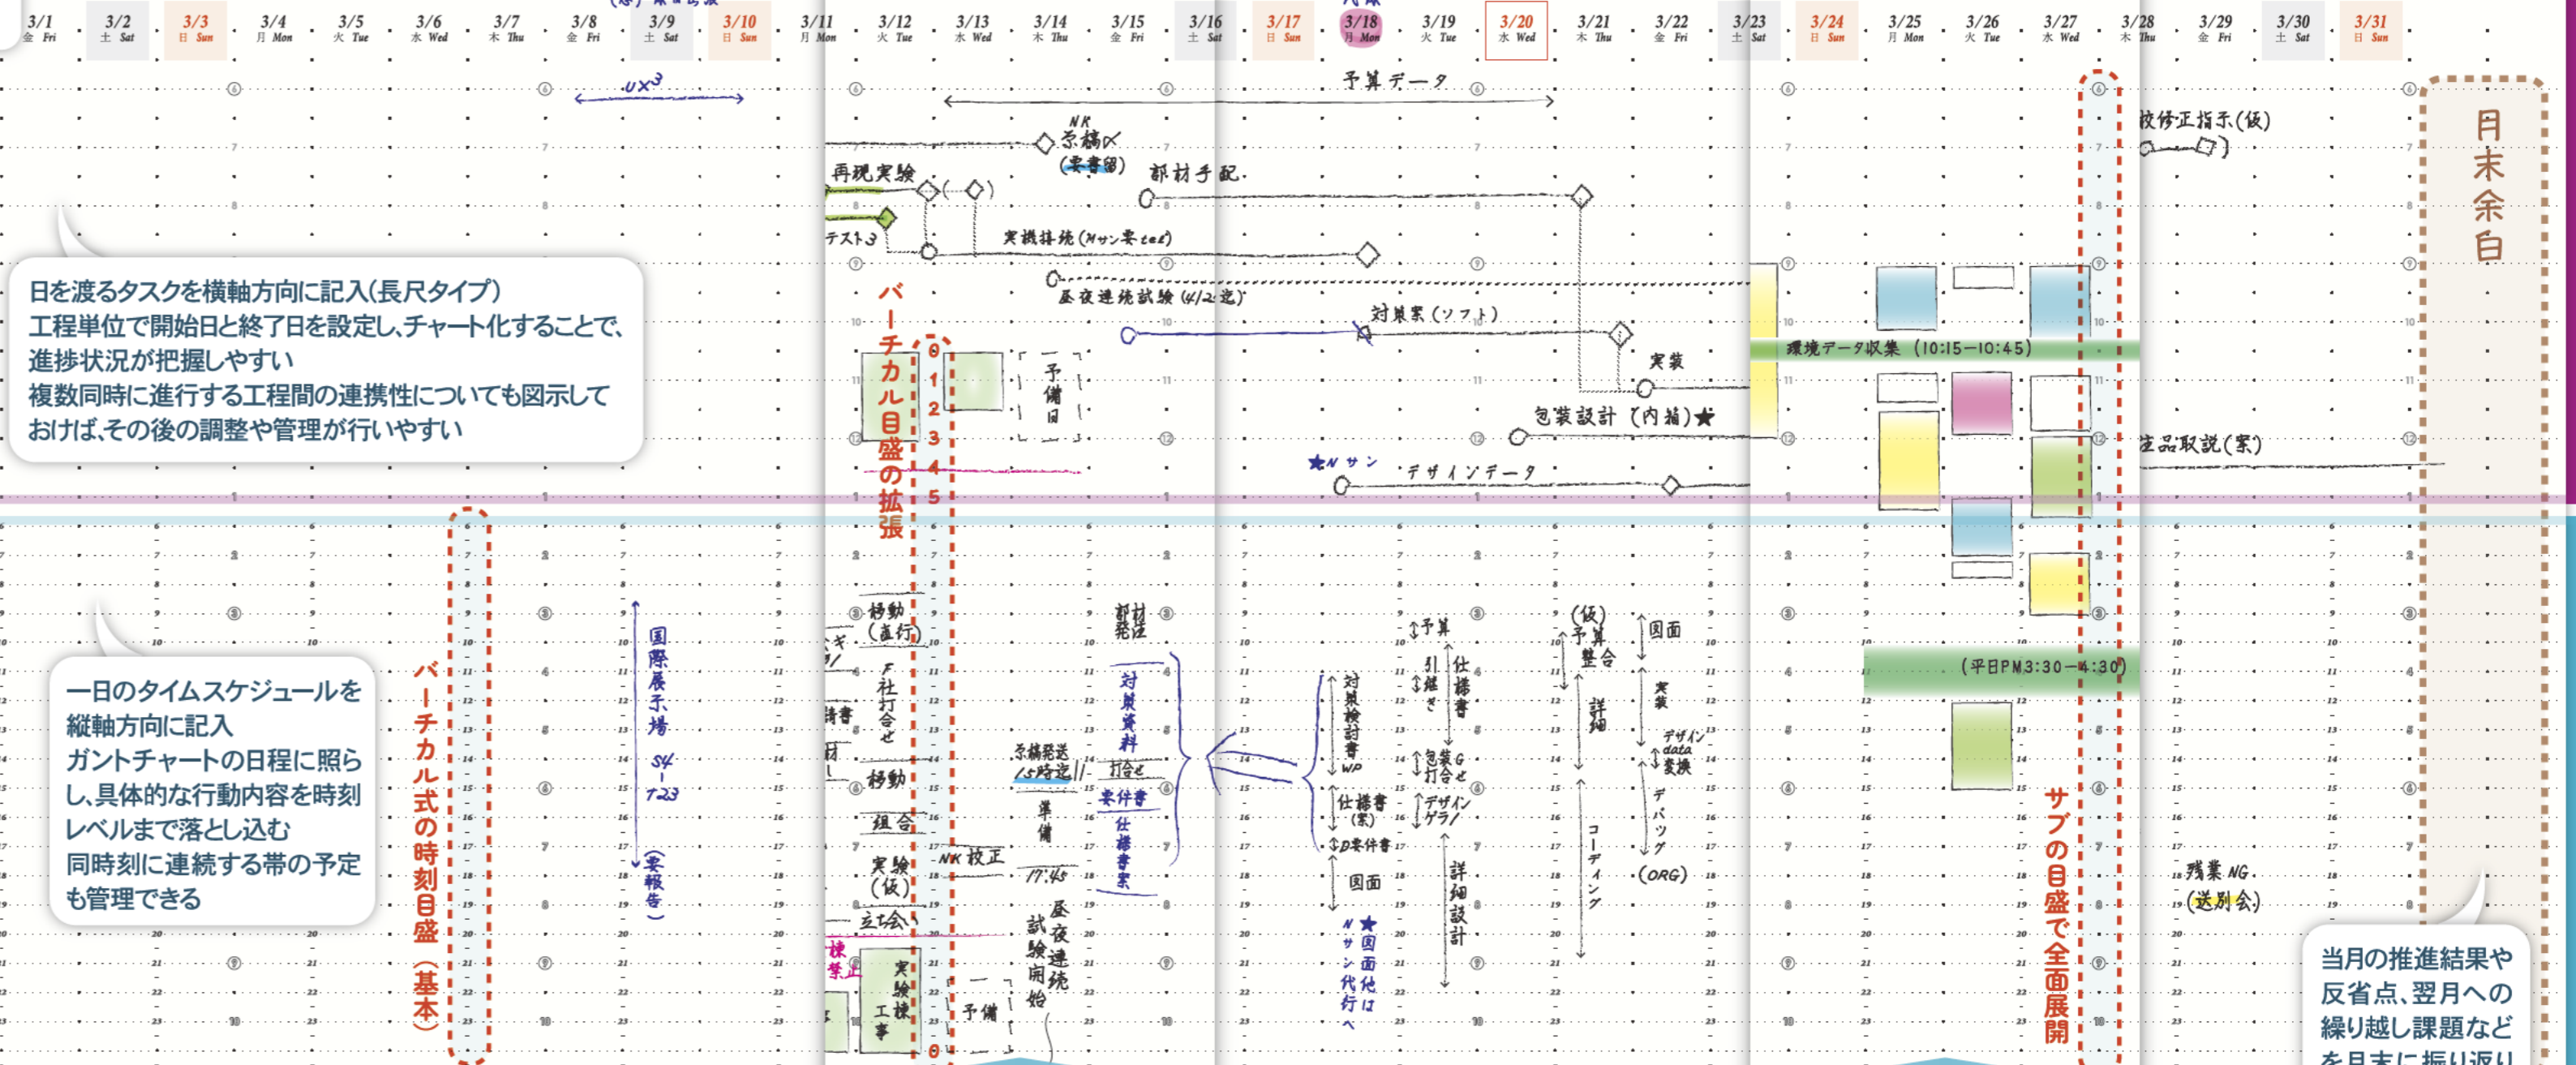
3/1 金 Fri
3/2 土 Sat
3/3 日 Sun
3/4 月 Mon
3/5 火 Tue
3/6 水 Wed
3/7 木 Thu
3/8 金 Fri
3/9 土 Sat
3/10 日 Sun
3/11 月 Mon
3/12 火 Tue
3/13 水 Wed
3/14 木 Thu
3/15 金 Fri
3/16 土 Sat
3/17 日 Sun
3/18 月 Mon
3/19 火 Tue
3/20 水 Wed
3/21 木 Thu
3/22 金 Fri
3/23 土 Sat
3/24 日 Sun
3/25 月 Mon
3/26 火 Tue
3/27 水 Wed
3/28 木 Thu
3/29 金 Fri
3/30 土 Sat
3/31 日 Sun

UX3

予算データ

NK 承稿 (要書留)

再現実験

部材手配

テスト3

実機接続 (Nサン要 test)

昼夜連続試験 (4/2迄)

対策案 (ソフト)

実装

包装設計 (内箱)★

★Nサン デザインデータ

版修正指示(仮)

月末余白

環境データ収集 (10:15—10:45)

(平日PM3:30—4:30)

生品取説(案)

日を渡るタスクを横軸方向に記入(長尺タイプ)
工程単位で開始日と終了日を設定し、チャート化することで、進捗状況が把握しやすい
複数同時に進行する工程間の連携性についても図示しておけば、その後の調整や管理が行いやすい

バーチカル目盛の拡張

0 1 2 3 4 5

予備日

一日のタイムスケジュールを縦軸方向に記入
ガントチャートの日程に照らし、具体的な行動内容を時刻レベルまで落とし込む
同時刻に連続する帯の予定も管理できる

バーチカル式の時刻目盛(基本)

国際展示場 S4-T23 (要報告)

移動(直行)
F社打合せ
移動
組合
実験(仮)
立会
実験棟工事
NK校正
予備

承稿発送 /5時迄
準備 17:45
昼夜連続試験開始

部材発注
対策資料
打合せ
要件書
仕様書案

対策検討書 WP
仕様書(案)
D要件書
図面
★図面他はNサン代行へ

予算
引継ぎ
仕様書
包装G打合せ
デザインゲラ
詳細設計

(仮)予算整合
詳細
コーディング

図面
実装
デザインdata変換
デバッグ
(ORG)

サブの目盛で全面展開

残業NG
(送別会)

当月の推進結果や反省点、翌月への繰り越し課題などを月末に振り返り